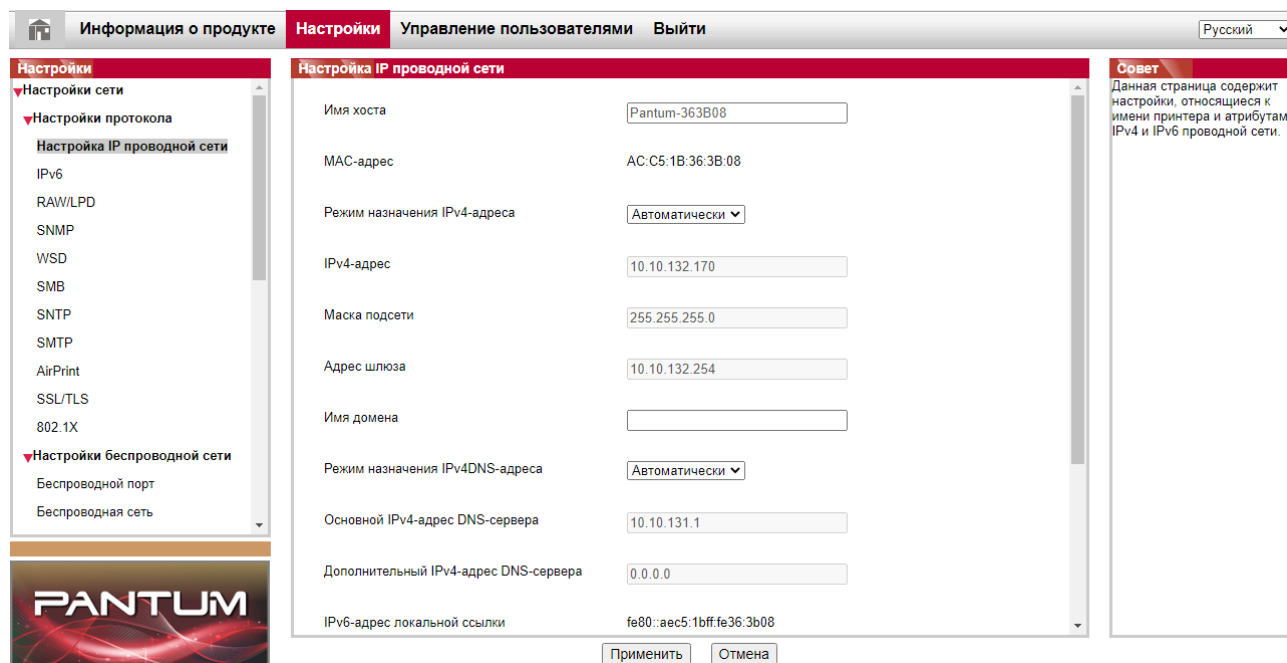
Информация о продукте Настройки Управление пользователями Выйти

Русский

Настройки

Настройки сети

Настройки протокола

Настройка IP проводной сети

IPv6

RAW/LPD

SNMP

WSD

SMB

SNTP

SMTP

AirPrint

SSL/TLS

802.1X

Настройки беспроводной сети

Беспроводной порт

Беспроводная сеть

PANTUM

Настройка IP проводной сети

Имя хоста Pantum-363B08

MAC-адрес AC:C5:1B:36:3B:08

Режим назначения IPv4-адреса Автоматически

IPv4-адрес 10.10.132.170

Маска подсети 255.255.255.0

Адрес шлюза 10.10.132.254

Имя домена

Режим назначения IPv4DNS-адреса Автоматически

Основной IPv4-адрес DNS-сервера 10.10.131.1

Дополнительный IPv4-адрес DNS-сервера 0.0.0.0

IPv6-адрес локальной ссылки fe80::aec5:1bff:fe36:3b08

Применить Отмена

Совет

Данная страница содержит настройки, относящиеся к имени принтера и атрибутам IPv4 и IPv6 проводной сети.